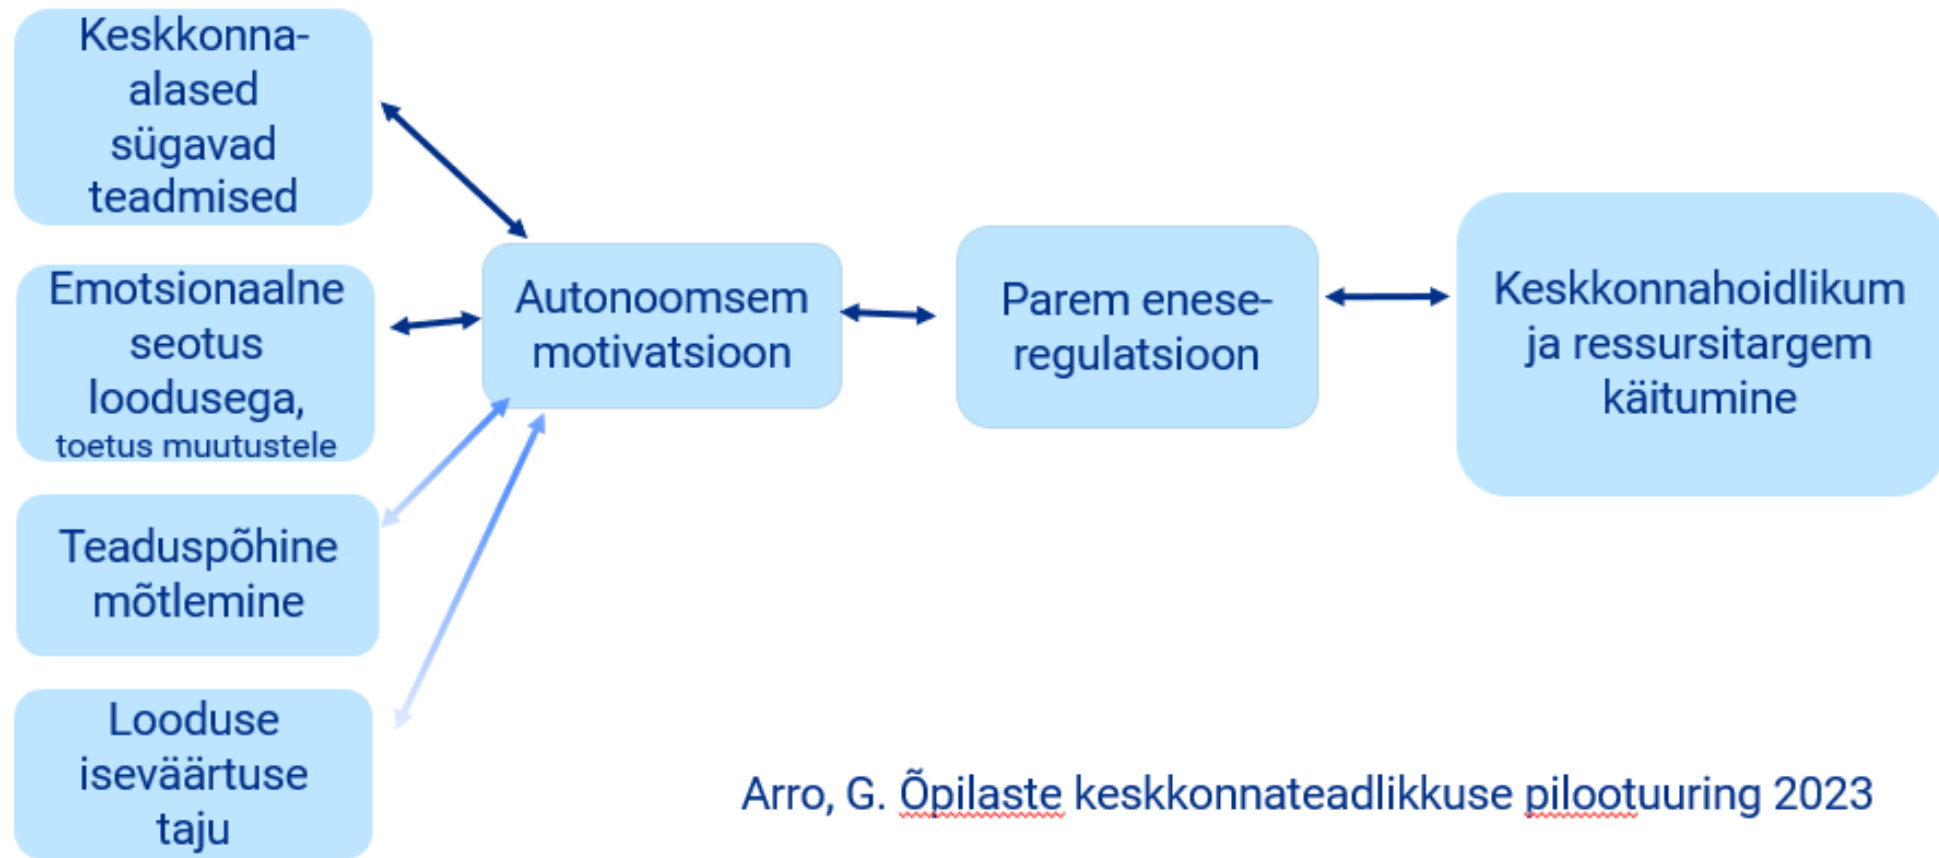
Keskkonna-alased sügavad teadmised

Emotsionaalne seotus loodusega, toetus muutustele

Teaduspõhine mõtlemine

Looduse iseväärtuse taju

Autonoomsem motivatsioon

Parem enese-regulatsioon

Keskkonnahoidlikum ja ressursitargem käitumine

Arro, G. Õpilaste keskkonnateadlikkuse pilootuuring 2023